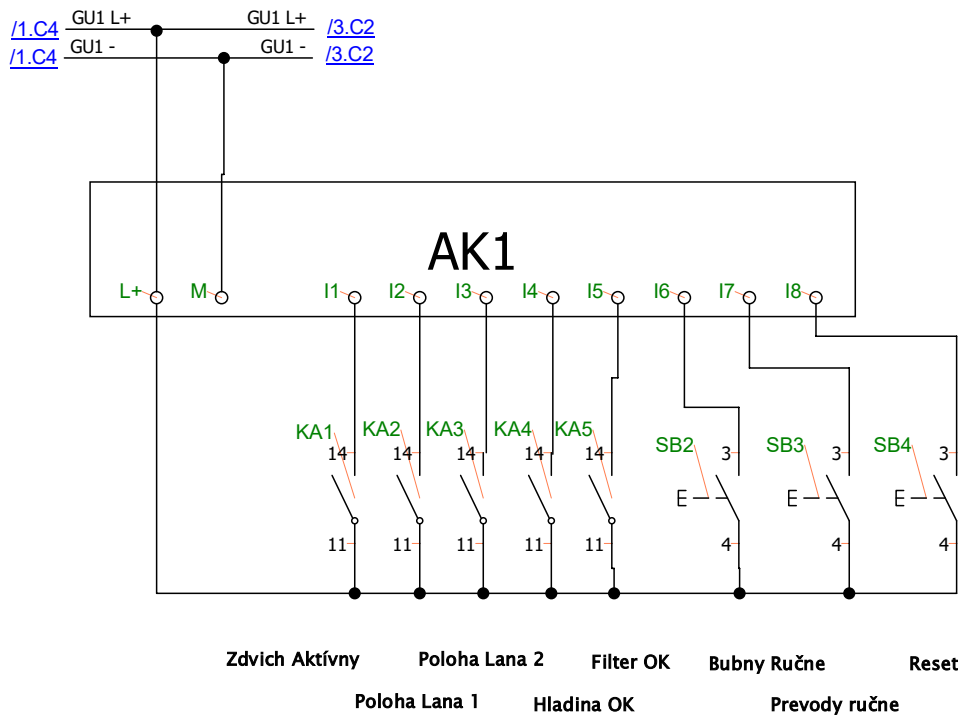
/1.C4 GU1 L+ GU1 L+ /3.C2
/1.C4 GU1 - GU1 - /3.C2

AK1

L+ M I1 I2 I3 I4 I5 I6 I7 I8

KA1 KA2 KA3 KA4 KA5 SB2 SB3 SB4

14 14 14 14 14 3 3 3

E E E

11 11 11 11 11 4 4 4

Zdvich Aktívny Poloha Lana 2 Filter OK Bubny Ručne Reset

Poloha Lana 1 Hladina OK Prevody ručne